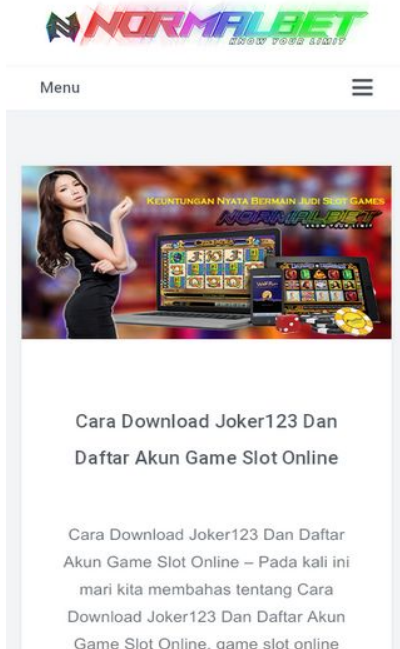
NORMALBET
KNOW YOUR LIMIT

Menu

KEUNTUNGAN NYATA BERMAIN JUDI SLOT GAMES
NORMALBET
KNOW YOUR LIMIT

Cara Download Joker123 Dan Daftar Akun Game Slot Online

Cara Download Joker123 Dan Daftar Akun Game Slot Online – Pada kali ini mari kita membahas tentang Cara Download Joker123 Dan Daftar Akun Game Slot Online, game slot online